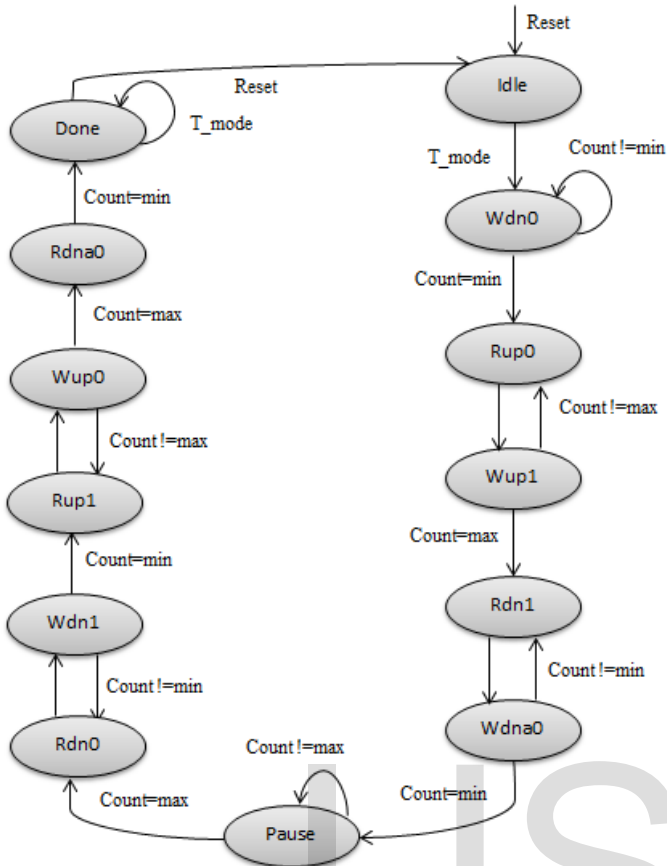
Reset
Reset
Idle
Done
T_mode
T_mode
Count !=min
Count=min
Wdn0
Rdna0
Count=min
Count=max
Rup0
Wup0
Count !=max
Count !=max
Wup1
Rup1
Count=max
Count=min
Rdn1
Wdn1
Count !=min
Count !=min
Wdna0
Rdn0
Count !=max
Count=max
Count=min
Pause